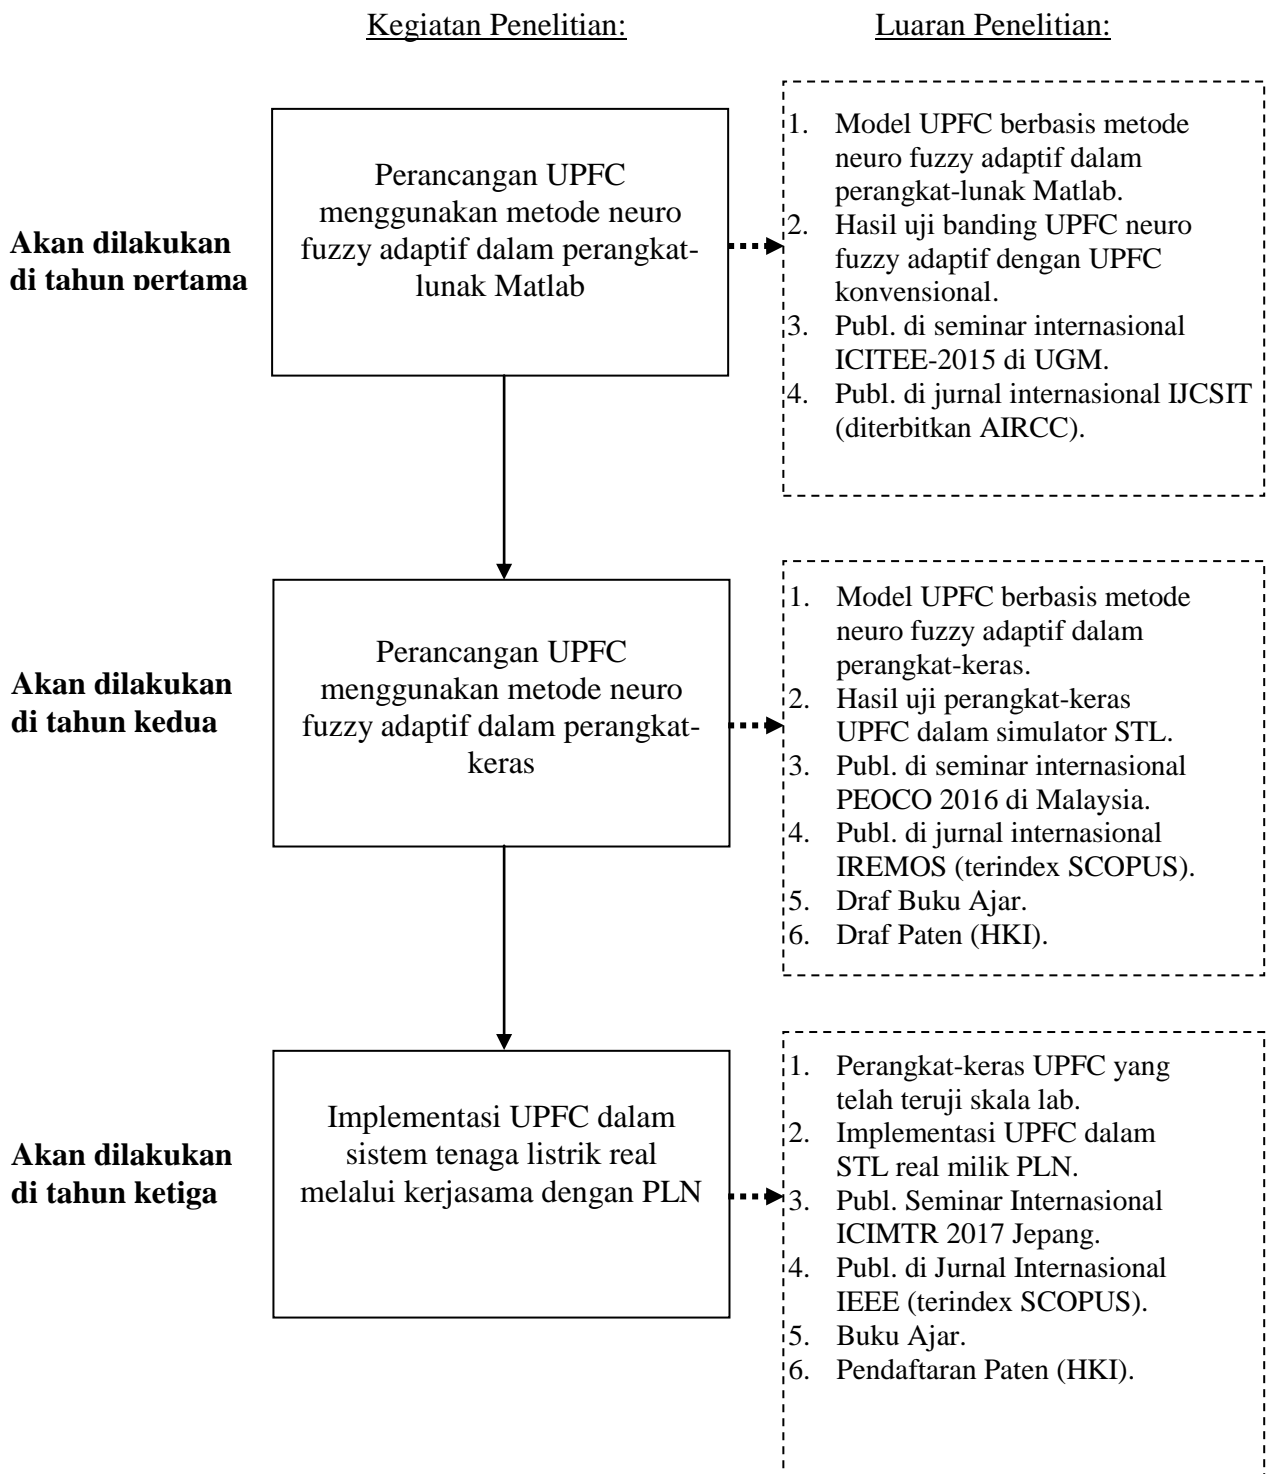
Kegiatan Penelitian:

Luaran Penelitian:

Akan dilakukan di tahun pertama

Perancangan UPFC menggunakan metode neuro fuzzy adaptif dalam perangkat-lunak Matlab

1. Model UPFC berbasis metode neuro fuzzy adaptif dalam perangkat-lunak Matlab.
2. Hasil uji banding UPFC neuro fuzzy adaptif dengan UPFC konvensional.
3. Publ. di seminar internasional ICITEE-2015 di UGM.
4. Publ. di jurnal internasional IJCSIT (diterbitkan AIRCC).

Akan dilakukan di tahun kedua

Perancangan UPFC menggunakan metode neuro fuzzy adaptif dalam perangkat-keras

1. Model UPFC berbasis metode neuro fuzzy adaptif dalam perangkat-keras.
2. Hasil uji perangkat-keras UPFC dalam simulator STL.
3. Publ. di seminar internasional PEOCO 2016 di Malaysia.
4. Publ. di jurnal internasional IREMOS (terindex SCOPUS).
5. Draf Buku Ajar.
6. Draf Paten (HKI).

Akan dilakukan di tahun ketiga

Implementasi UPFC dalam sistem tenaga listrik real melalui kerjasama dengan PLN

1. Perangkat-keras UPFC yang telah teruji skala lab.
2. Implementasi UPFC dalam STL real milik PLN.
3. Publ. Seminar Internasional ICIMTR 2017 Jepang.
4. Publ. di Jurnal Internasional IEEE (terindex SCOPUS).
5. Buku Ajar.
6. Pendaftaran Paten (HKI).